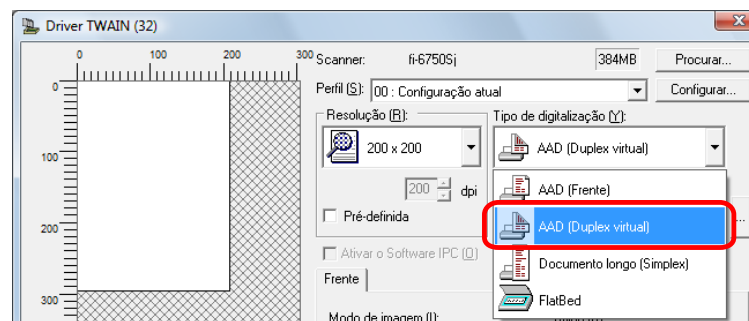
Driver TWAIN (32)

0 100 200 300

0

100

200

300

Scanner: fi-6750Sj 384MB Procurar...

Perfil (S): 00 : Configuração atual Configurar...

Resolução (R): 200 x 200

200 dpi

Pré-definida

Tipo de digitalização (Y): AAD (Duplex virtual)

AAD (Frente)

AAD (Duplex virtual)

Documento longo (Simplex)

FlatBed

Ativar o Software IPC (O)

Frente

Modo de imagem (I):